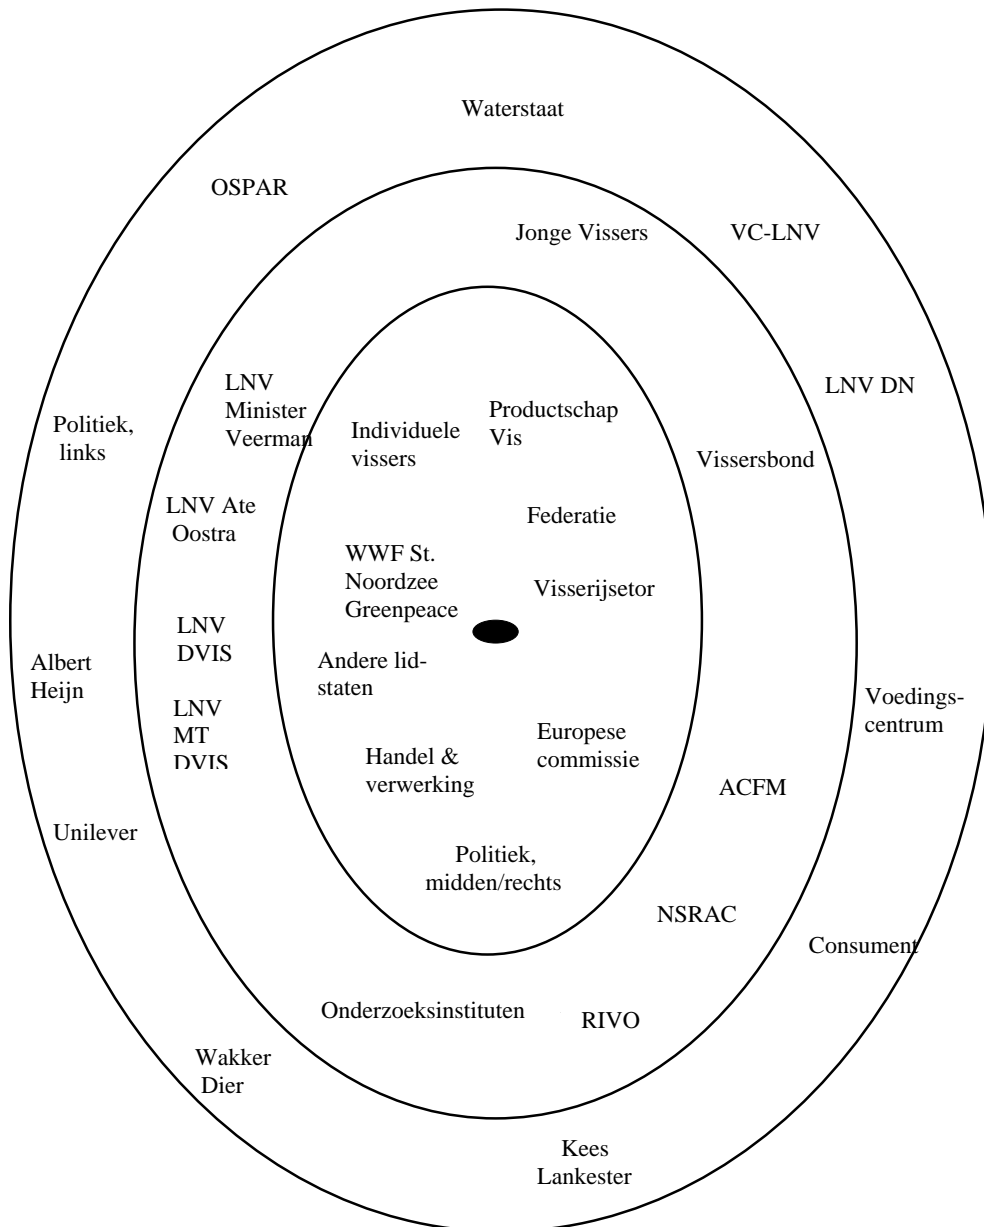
Waterstaat

OSPAR

Jonge Vissers

VC-LNV

LNV DN

Politiek, links

LNV Minister Veerman

Individuele vissers

Productschap Vis

Vissersbond

LNV Ate Oostra

Federatie

WWF St. Noordzee Greenpeace

Visserijsetor

LNV DVIS

Albert Heijn

Andere lidstaten

Voedingscentrum

LNV MT DVIS

Handel & verwerking

Europese commissie

ACFM

Unilever

Politiek, midden/rechts

NSRAC

Consument

Onderzoeksinstituten

RIVO

Wakker Dier

Kees Lankester